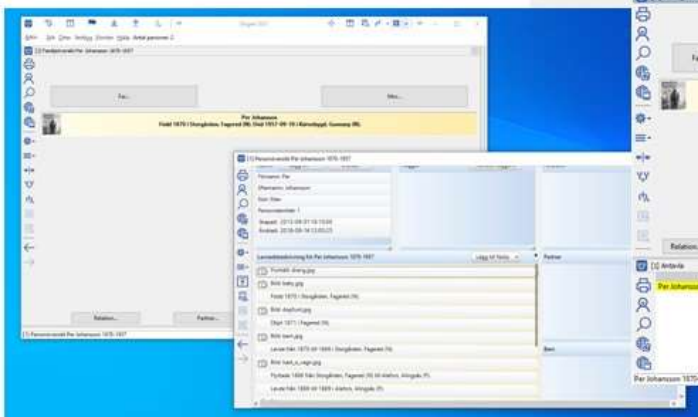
Disgen 2021

Arkiv Byt Visa Verktyg Fönster Hjälp Antal personer: 2

[1] Familjeöversikt Per Johansson 1870-1957

Far...

Mor...

Per Johansson
Född 1870 i Storgården, Fagered (N). Död 1957-09-19 i Kärraberg?, Gunnarp (N).

Relation...

Partner...

[1] Personöversikt Per Johansson 1870-1957

[1] Personöversikt Per Johansson 1870-1957

Förnamn: Per

Efternamn: Johansson

Kön: Man

Personidentitet: 1

Skapad: 2012-09-01 15:00

Ändrad: 2018-09-14 13:05:23

Levnadsbeskrivning för Per Johansson 1870-1957

Lägg till fakta

Partner

Porträtt_disang.jpg

Bild: baby.jpg

Född 1870 i Storgården, Fagered (N)

Bild: dopfunt.jpg

Döpt 1871 i Fagered (N)

Bild: barn.jpg

Levde från 1870 till 1889 i Storgården, Fagered (N)

Barn

Bild: barn_o_vagn.jpg

Flyttade 1889 från Storgården, Fagered (N) till Alefors, Alingsås (P).

Levde från 1889 till 1889 i Alefors, Alingsås (P).

Fa

Relation

[1] Antavla

Per Johansson

Per Johansson 1870-1957